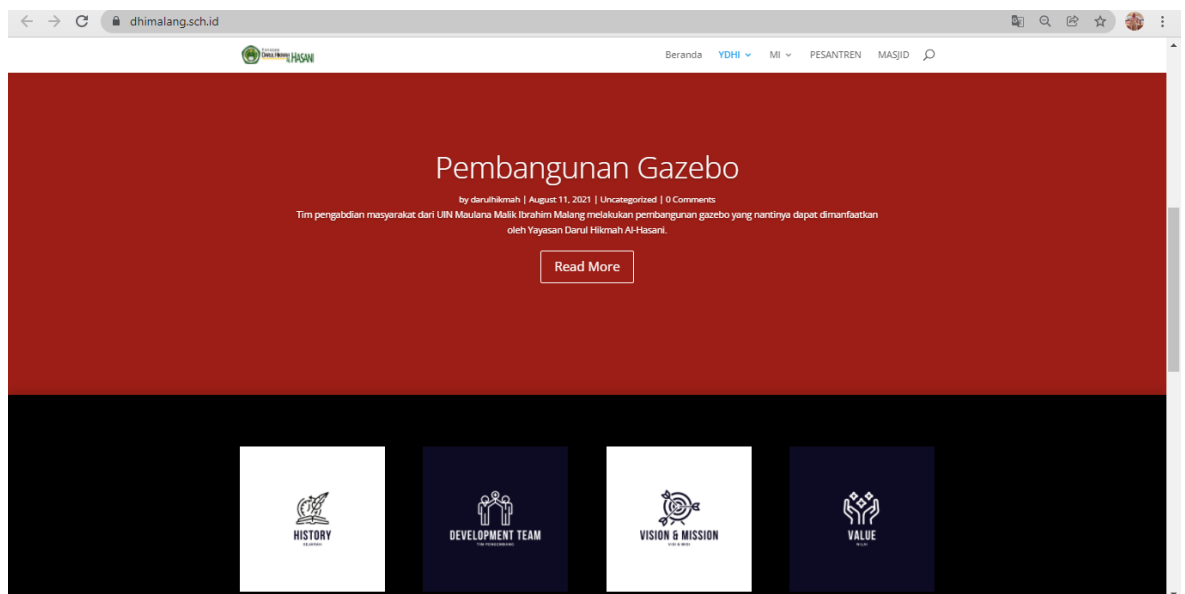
dhimalang.sch.id

Yayasan Darul Hikmah AL-HASANI

Beranda YDHI MI PESANTREN MASJID

Pembangunan Gazebo

by darulhikmah | August 11, 2021 | Uncategorized | 0 Comments

Tim pengabdian masyarakat dari UIN Maulana Malik Ibrahim Malang melakukan pembangunan gazebo yang nantinya dapat dimanfaatkan oleh Yayasan Darul Hikmah Al-Hasani.

Read More

HISTORY
SEJARAH

DEVELOPMENT TEAM
TIM PENGEMBANG

VISION & MISSION
VISI & MISI

VALUE
NILAI